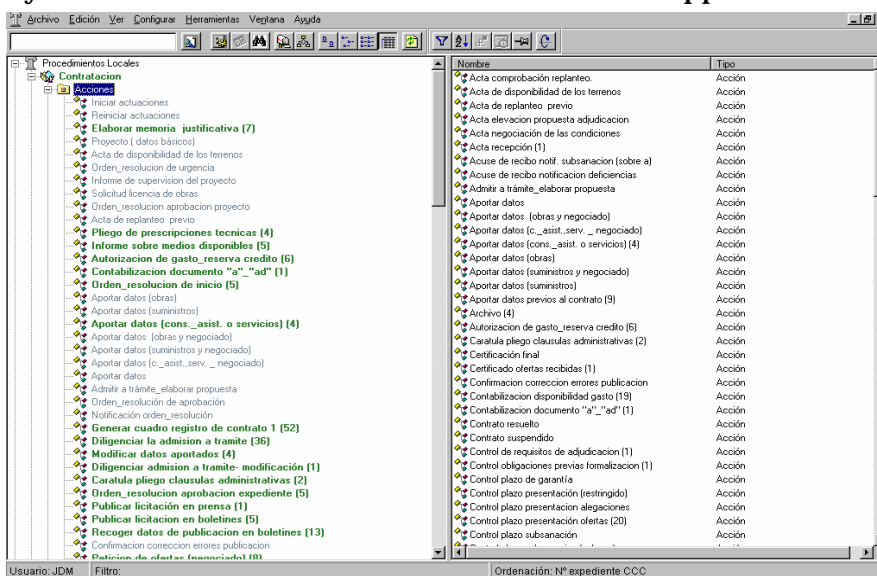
Archivo Edición Ver Configurar Herramientas Ventana Ayuda

Procedimientos Locales
Contratacion
Acciones
Iniciar actuaciones
Reiniciar actuaciones
Elaborar memoria justificativa (7)
Proyecto ( datos básicos)
Acta de disponibilidad de los terrenos
Orden_resolucion de urgencia
Informe de supervision del proyecto
Solicitud licencia de obras
Orden_resolucion aprobacion proyecto
Acta de replanteo previo
Pliego de prescripciones tecnicas (4)
Informe sobre medios disponibles (5)
Autorizacion de gasto_reserva credito (6)
Contabilizacion documento "a"_"ad" (1)
Orden_resolucion de inicio (5)
Aportar datos (obras)
Aportar datos (suministros)
Aportar datos (cons._asist. o servicios) (4)
Aportar datos (obras y negociado)
Aportar datos (suministros y negociado)
Aportar datos (c._asist.,serv. _ negociado)
Aportar datos
Admitir a trámite_elaborar propuesta
Orden_resolución de aprobación
Notificación orden_resolución
Generar cuadro registro de contrato 1 (52)
Diligenciar la admision a tramite (36)
Modificar datos aportados (4)
Diligenciar admision a tramite- modificación (1)
Caratula pliego clausulas administrativas (2)
Orden_resolucion aprobacion expediente (5)
Publicar licitación en prensa (1)
Publicar licitacion en boletines (5)
Recoger datos de publicacion en boletines (13)
Confirmacion correccion errores publicacion
Peticion de ofertas (negociado) (8)

| Nombre | Tipo |
|---|---|
| Acta comprobación replanteo. | Acción |
| Acta de disponibilidad de los terrenos | Acción |
| Acta de replanteo previo | Acción |
| Acta elevacion propuesta adjudicacion | Acción |
| Acta negociación de las condiciones | Acción |
| Acta recepción (1) | Acción |
| Acuse de recibo notif. subsanacion (sobre a) | Acción |
| Acuse de recibo notificacion deficiencias | Acción |
| Admitir a trámite_elaborar propuesta | Acción |
| Aportar datos | Acción |
| Aportar datos (obras y negociado) | Acción |
| Aportar datos (c._asist.,serv. _ negociado) | Acción |
| Aportar datos (cons._asist. o servicios) (4) | Acción |
| Aportar datos (obras) | Acción |
| Aportar datos (suministros y negociado) | Acción |
| Aportar datos (suministros) | Acción |
| Aportar datos previos al contrato (9) | Acción |
| Archivo (4) | Acción |
| Autorizacion de gasto_reserva credito (6) | Acción |
| Caratula pliego clausulas administrativas (2) | Acción |
| Certificación final | Acción |
| Certificado ofertas recibidas (1) | Acción |
| Confirmacion correccion errores publicacion | Acción |
| Contabilizacion disponibilidad gasto (19) | Acción |
| Contabilizacion documento "a"_"ad" (1) | Acción |
| Contrato resuelto | Acción |
| Contrato suspendido | Acción |
| Control de requisitos de adjudicacion (1) | Acción |
| Control obligaciones previas formalizacion (1) | Acción |
| Control plazo de garantía | Acción |
| Control plazo presentación (restringido) | Acción |
| Control plazo presentación alegaciones | Acción |
| Control plazo presentación ofertas (20) | Acción |
| Control plazo subsanación | Acción |

Usuario: JDM Filtro:
Ordenación: Nº expediente CCC